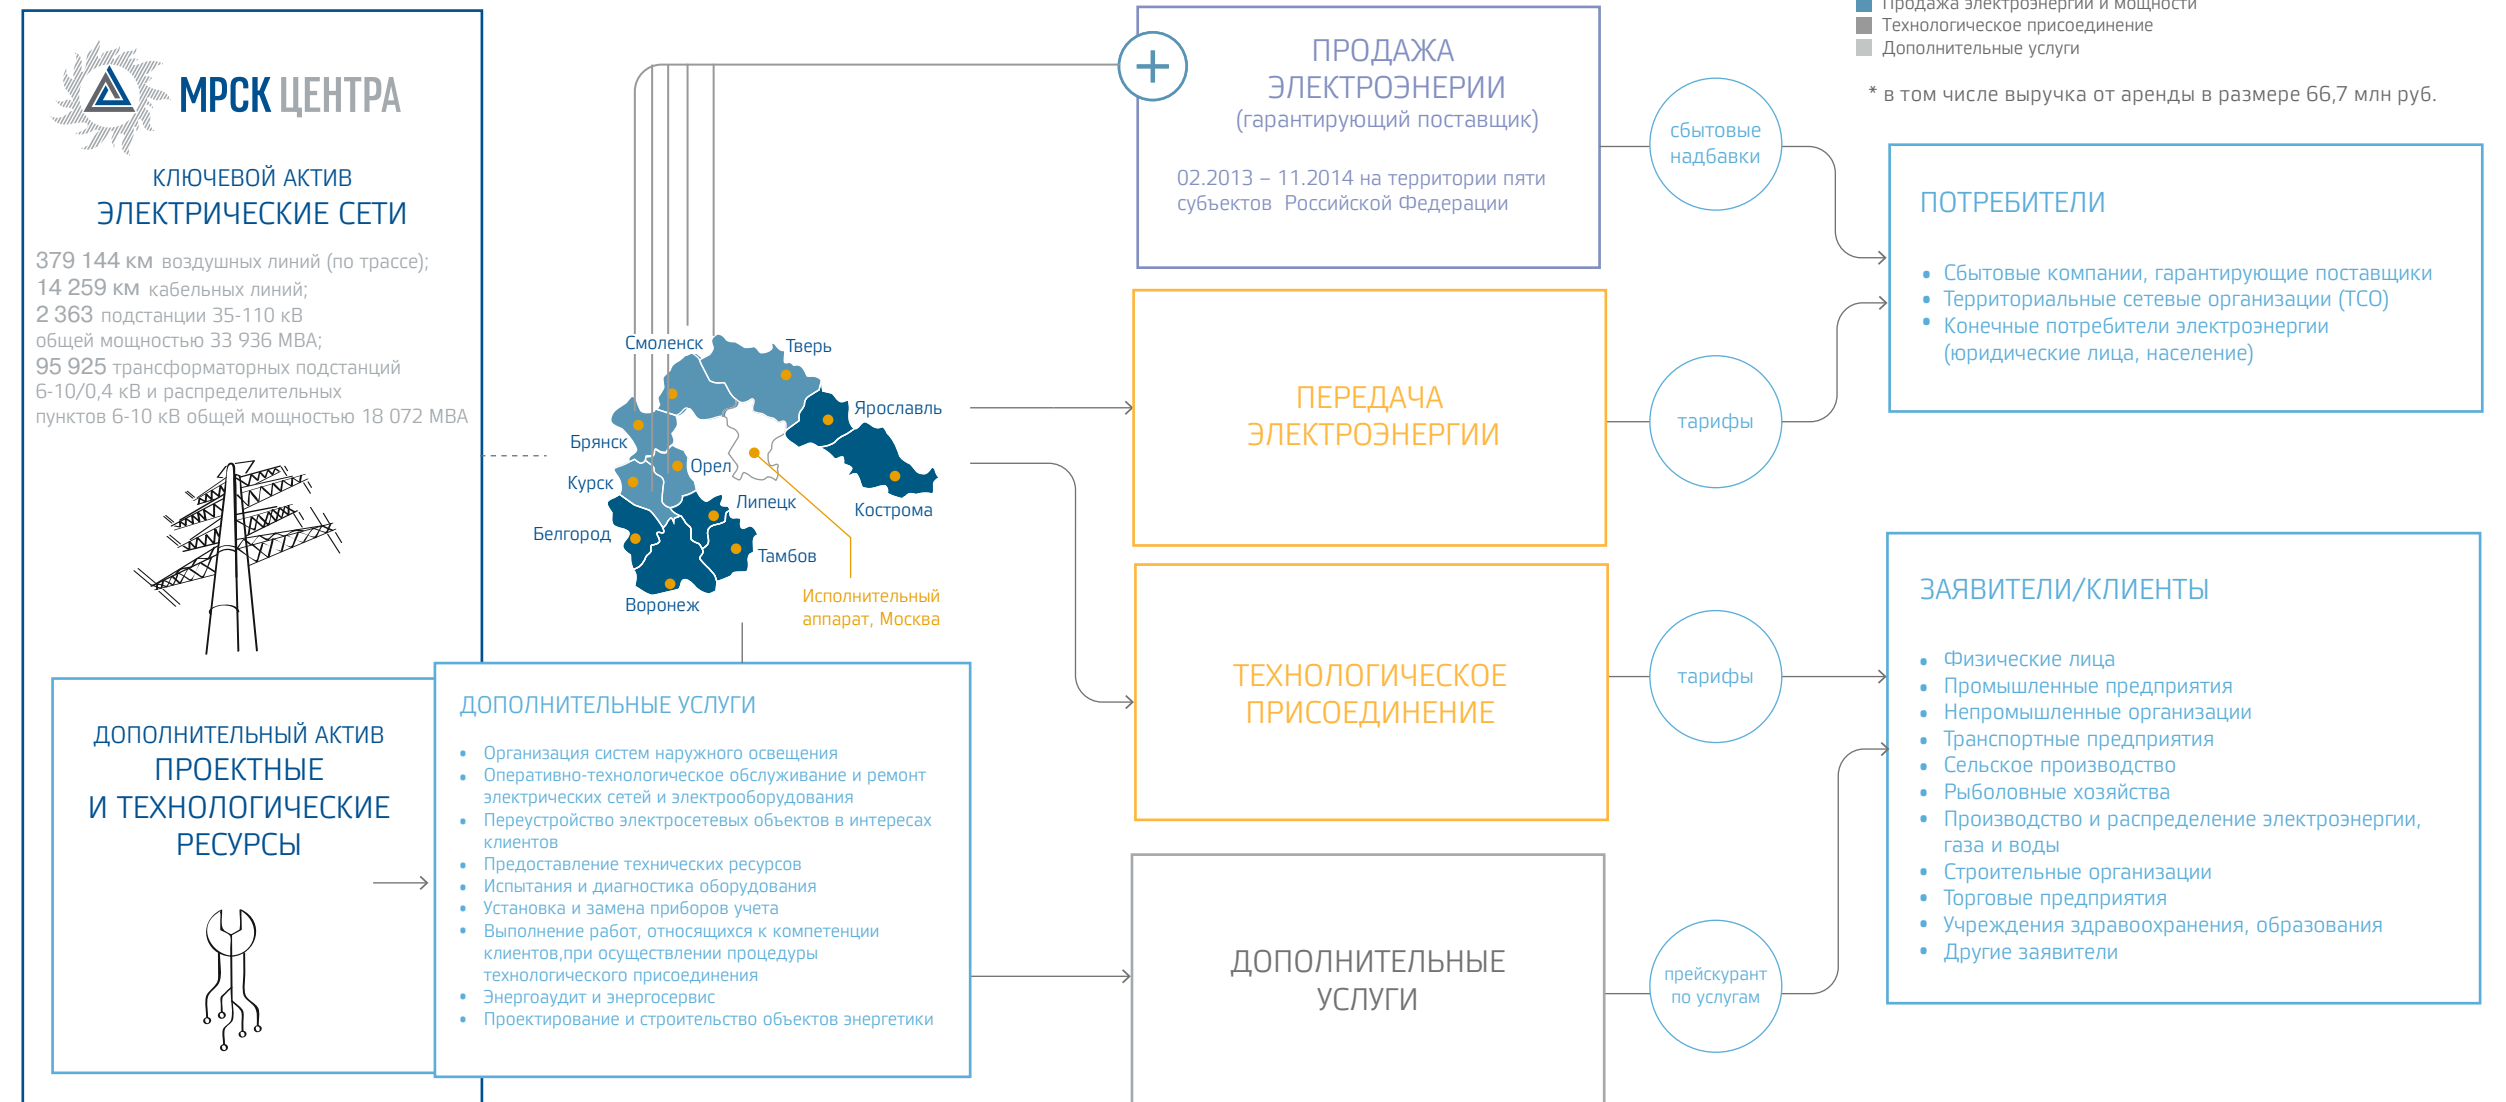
МРСК ЦЕНТРА

КЛЮЧЕВОЙ АКТИВ
ЭЛЕКТРИЧЕСКИЕ СЕТИ

379 144 км воздушных линий (по трассе);
14 259 км кабельных линий;
2 363 подстанции 35-110 кВ
общей мощностью 33 936 МВА;
95 925 трансформаторных подстанций 6-10/0,4 кВ и распределительных пунктов 6-10 кВ общей мощностью 18 072 МВА

Смоленск
Тверь
Ярославль
Брянск
Орел
Курск
Липецк
Кострома
Белгород
Тамбов
Воронеж
Исполнительный аппарат, Москва

ДОПОЛНИТЕЛЬНЫЙ АКТИВ
ПРОЕКТНЫЕ И ТЕХНОЛОГИЧЕСКИЕ РЕСУРСЫ

ДОПОЛНИТЕЛЬНЫЕ УСЛУГИ
• Организация систем наружного освещения
• Оперативно-технологическое обслуживание и ремонт электрических сетей и электрооборудования
• Переустройство электросетевых объектов в интересах клиентов
• Предоставление технических ресурсов
• Испытания и диагностика оборудования
• Установка и замена приборов учета
• Выполнение работ, относящихся к компетенции клиентов,при осуществлении процедуры технологического присоединения
• Энергоаудит и энергосервис
• Проектирование и строительство объектов энергетики

ПРОДАЖА ЭЛЕКТРОЭНЕРГИИ
(гарантирующий поставщик)
02.2013 – 11.2014 на территории пяти субъектов Российской Федерации

ПЕРЕДАЧА ЭЛЕКТРОЭНЕРГИИ

ТЕХНОЛОГИЧЕСКОЕ ПРИСОЕДИНЕНИЕ

ДОПОЛНИТЕЛЬНЫЕ УСЛУГИ

сбытовые надбавки
тарифы
тарифы
прейскурант по услугам

Продажа электроэнергии и мощности
Технологическое присоединение
Дополнительные услуги

* в том числе выручка от аренды в размере 66,7 млн руб.

ПОТРЕБИТЕЛИ
• Сбытовые компании, гарантирующие поставщики
• Территориальные сетевые организации (ТСО)
• Конечные потребители электроэнергии (юридические лица, население)

ЗАЯВИТЕЛИ/КЛИЕНТЫ
• Физические лица
• Промышленные предприятия
• Непромышленные организации
• Транспортные предприятия
• Сельское производство
• Рыболовные хозяйства
• Производство и распределение электроэнергии, газа и воды
• Строительные организации
• Торговые предприятия
• Учреждения здравоохранения, образования
• Другие заявители